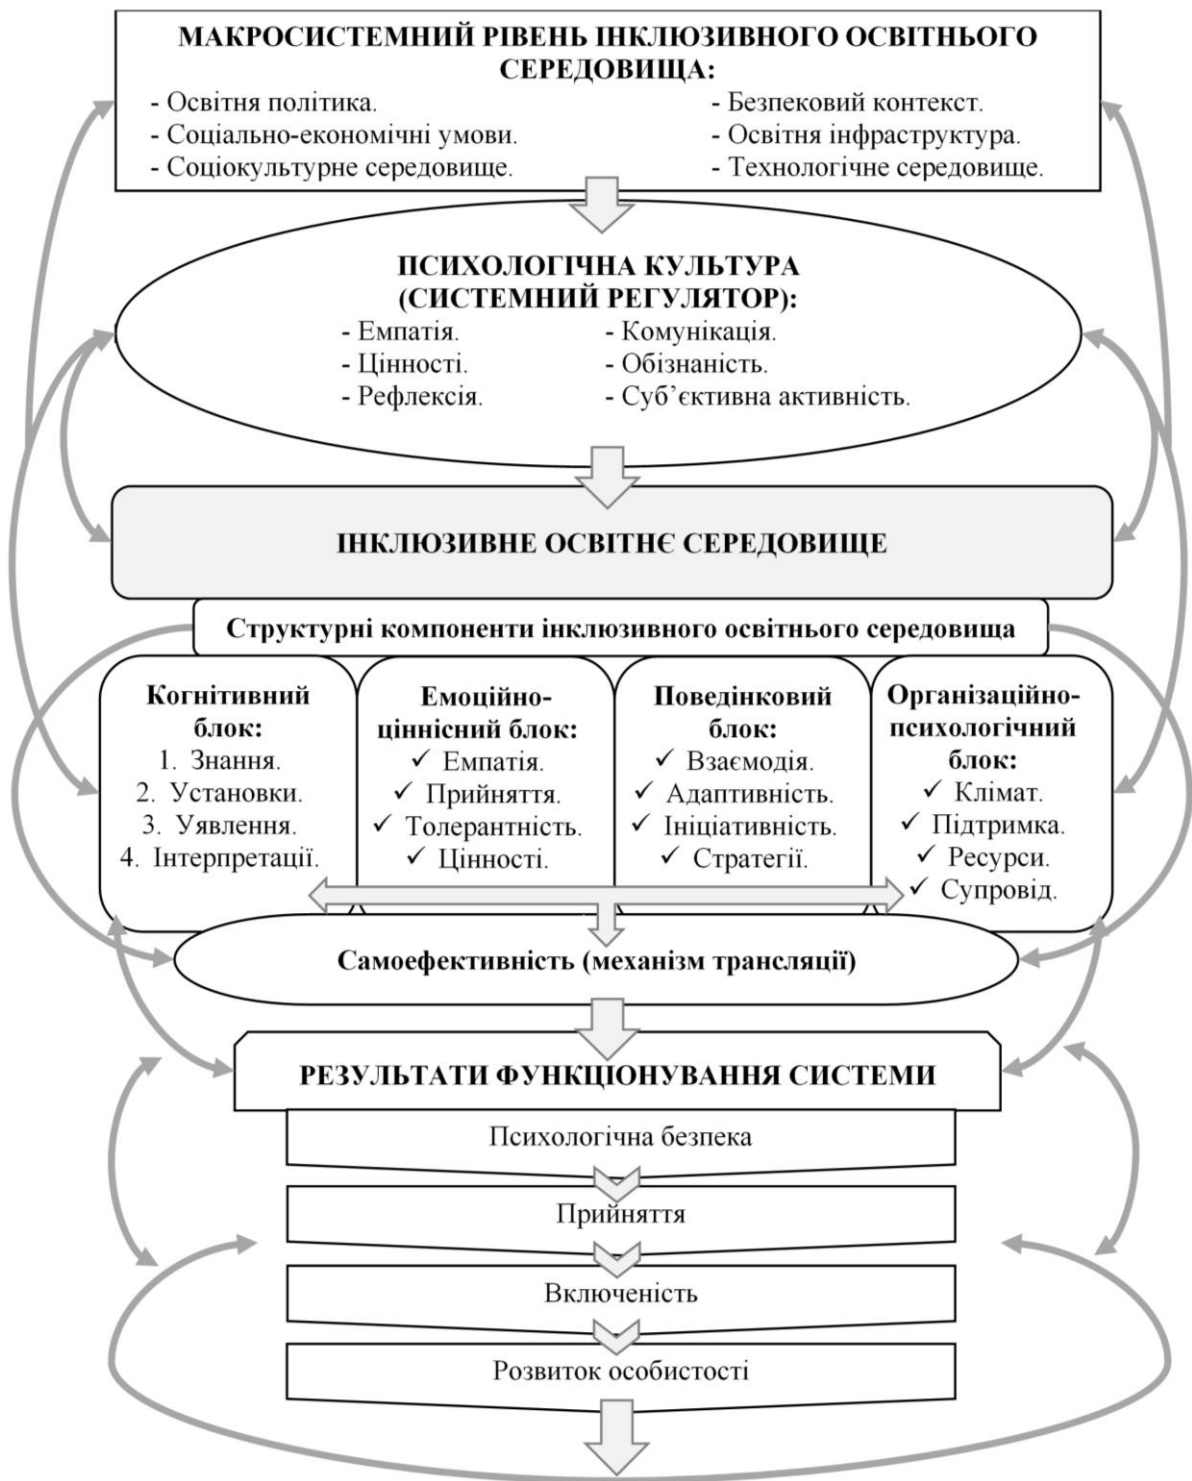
МАКРОСИСТЕМНИЙ РІВЕНЬ ІНКЛЮЗИВНОГО ОСВІТНЬОГО СЕРЕДОВИЩА:

- Освітня політика.
- Соціально-економічні умови.
- Соціокультурне середовище.

- Безпековий контекст.
- Освітня інфраструктура.
- Технологічне середовище.

ПСИХОЛОГІЧНА КУЛЬТУРА (СИСТЕМНИЙ РЕГУЛЯТОР):

- Емпатія.
- Цінності.
- Рефлексія.

- Комунікація.
- Обізнаність.
- Суб'єктивна активність.

ІНКЛЮЗИВНЕ ОСВІТНЄ СЕРЕДОВИЩЕ

Структурні компоненти інклюзивного освітнього середовища

Когнітивний блок:
1. Знання.
2. Установки.
3. Уявлення.
4. Інтерпретації.

Емоційно-ціннісний блок:
✓ Емпатія.
✓ Прийняття.
✓ Толерантність.
✓ Цінності.

Поведінковий блок:
✓ Взаємодія.
✓ Адаптивність.
✓ Ініціативність.
✓ Стратегії.

Організаційно-психологічний блок:
✓ Клімат.
✓ Підтримка.
✓ Ресурси.
✓ Супровід.

Самоефективність (механізм трансляції)

РЕЗУЛЬТАТИ ФУНКЦІОНУВАННЯ СИСТЕМИ

Психологічна безпека

Прийняття

Включеність

Розвиток особистості